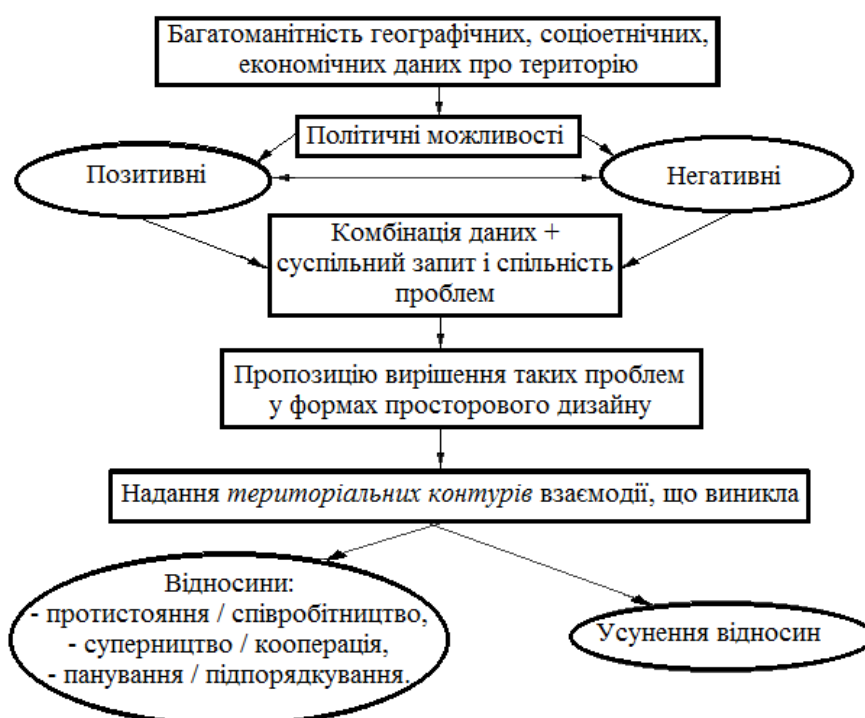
Багатоманітність географічних, соціоетнічних, економічних даних про територію

Політичні можливості

Позитивні

Негативні

Комбінація даних + суспільний запит і спільність проблем

Пропозицію вирішення таких проблем у формах просторового дизайну

Надання *територіальних контурів* взаємодії, що виникла

Відносини:
- протистояння / співробітництво,
- суперництво / кооперація,
- панування / підпорядкування.

Усунення відносин